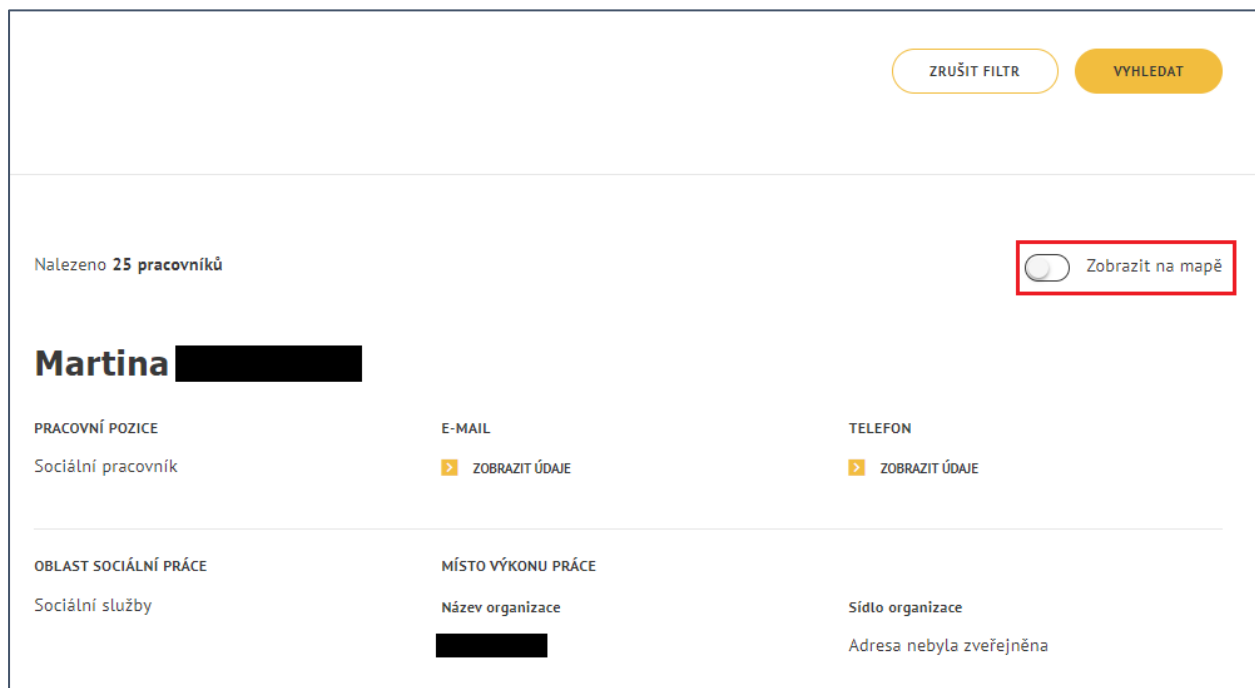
ZRUŠIT FILTR

VYHLEDAT

Nalezeno **25 pracovníků**

Zobrazit na mapě

Martina

PRACOVNÍ POZICE

Sociální pracovník

E-MAIL

ZOBRAZIT ÚDAJE

TELEFON

ZOBRAZIT ÚDAJE

OBLAST SOCIÁLNÍ PRÁCE

Sociální služby

MÍSTO VÝKONU PRÁCE

Název organizace

Sídlo organizace

Adresa nebyla zveřejněna